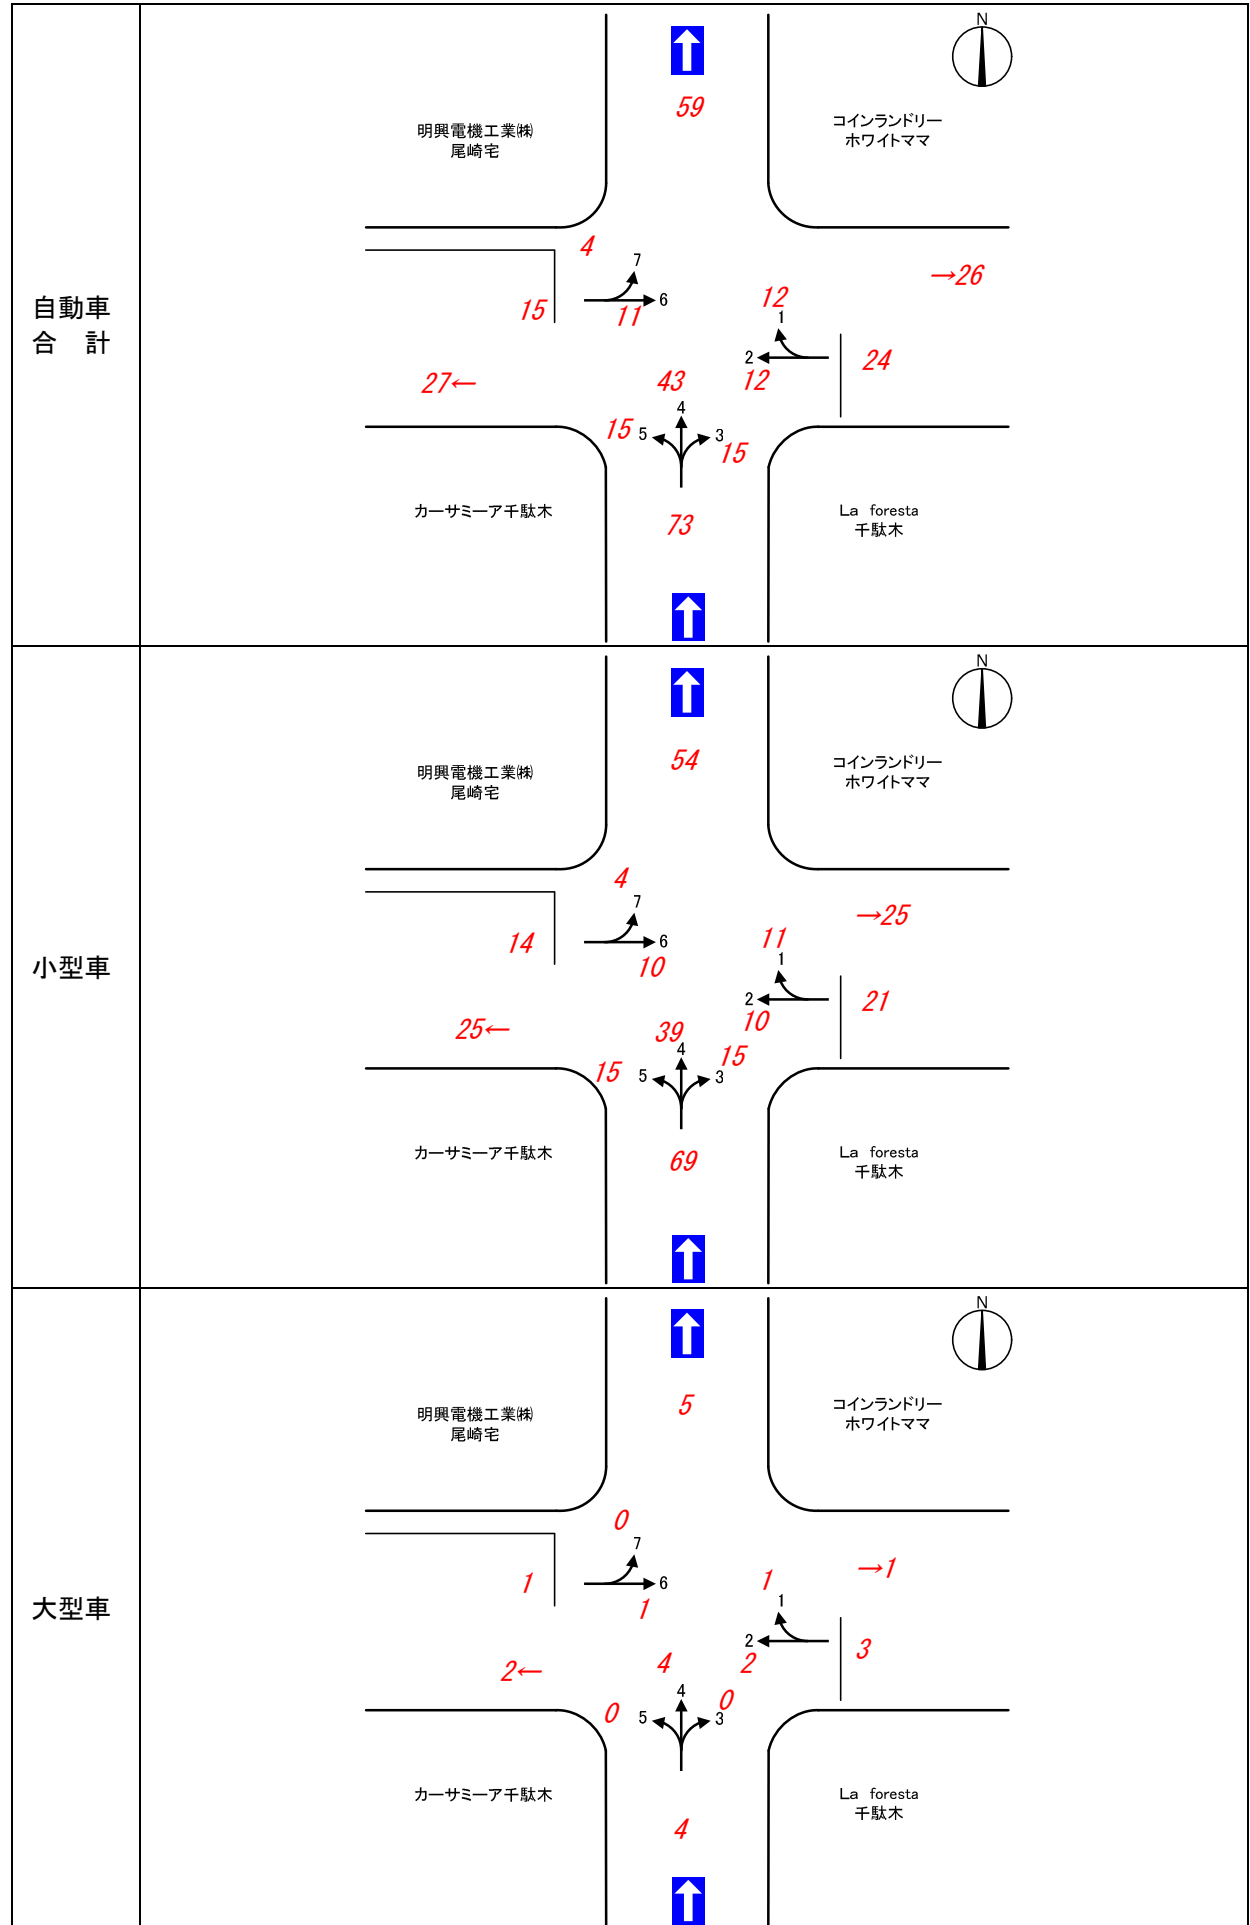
自動車
合　計

N

59

明興電機工業㈱
尾崎宅

コインランドリー
ホワイトママ

4
7
6
15
11
→26
12
1
2
24
27←
43
12
4
15
5
3
15
カーサミーア千駄木
73
La foresta
千駄木

小型車

N

54

明興電機工業㈱
尾崎宅

コインランドリー
ホワイトママ

4
7
6
14
10
→25
11
1
2
21
25←
39
10
4
15
15
5
3
カーサミーア千駄木
69
La foresta
千駄木

大型車

N

5

明興電機工業㈱
尾崎宅

コインランドリー
ホワイトママ

0
7
6
1
1
→1
1
1
2
3
2←
4
2
4
0
0
5
3
カーサミーア千駄木
4
La foresta
千駄木